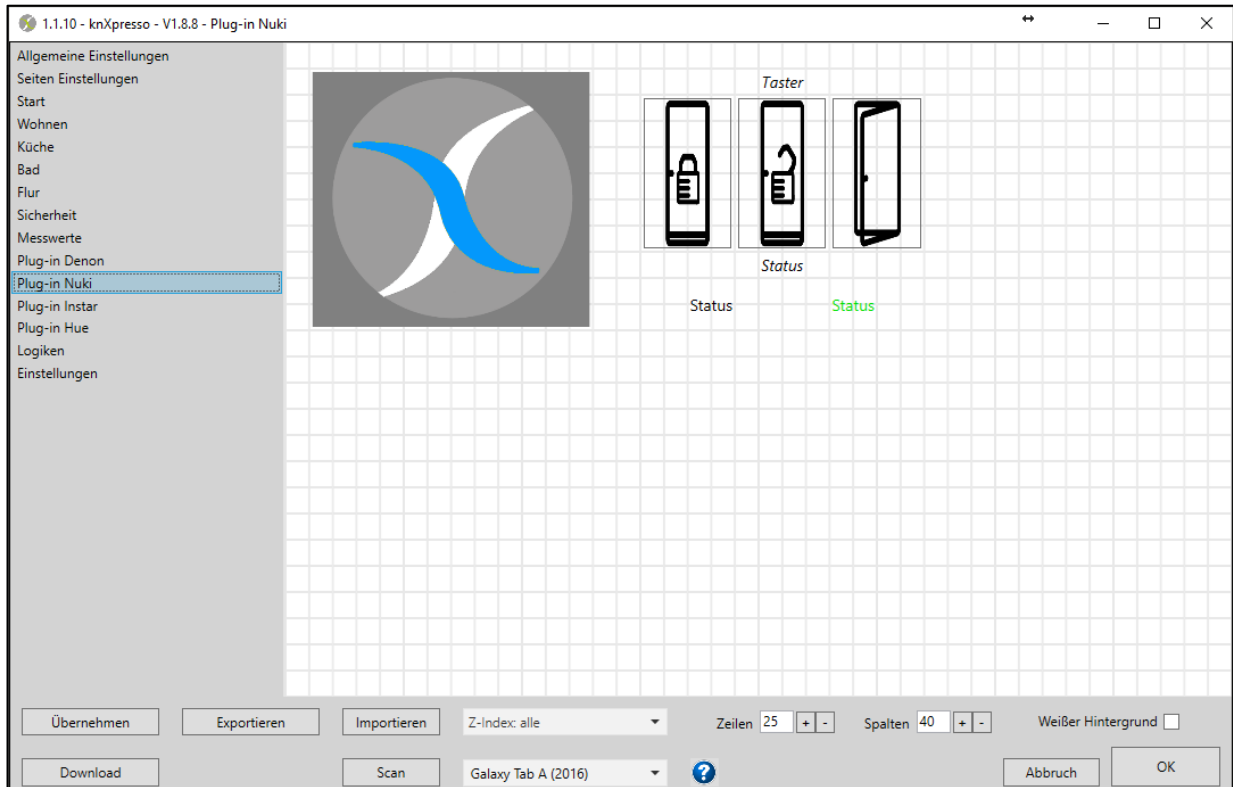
1.1.10 - knXpresso - V1.8.8 - Plug-in Nuki

Allgemeine Einstellungen
Seiten Einstellungen
Start
Wohnen
Küche
Bad
Flur
Sicherheit
Messwerte
Plug-in Denon
Plug-in Nuki
Plug-in Instar
Plug-in Hue
Logiken
Einstellungen

Taster

Status

Status

Status

Übernehmen
Exportieren
Importieren
Z-Index: alle
Zeilen 25 + -
Spalten 40 + -
Weißer Hintergrund
Download
Scan
Galaxy Tab A (2016)
Abbruch
OK